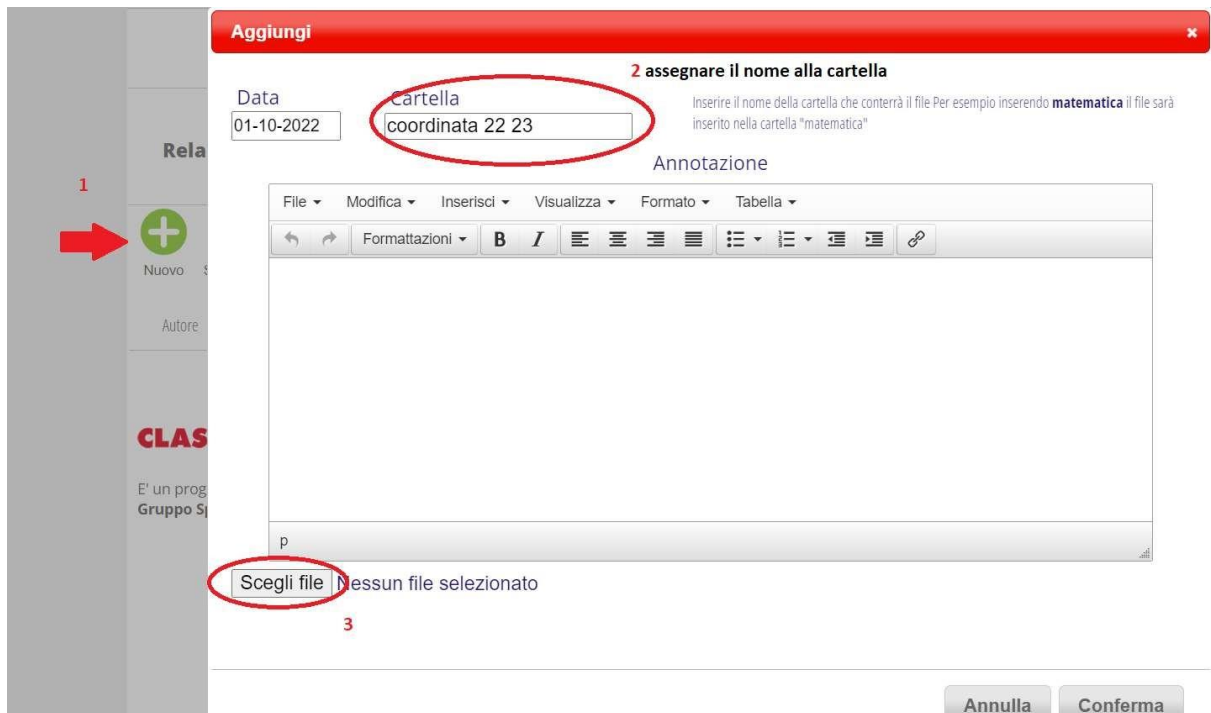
Aggiungi
×

2 assegnare il nome alla cartella

Data
01-10-2022

Cartella
coordinata 22 23

Inserire il nome della cartella che conterrà il file Per esempio inserendo **matematica** il file sarà inserito nella cartella "matematica"

Annotazione

Rela

1

Nuovo S

Autore

File ▾ Modifica ▾ Inserisci ▾ Visualizza ▾ Formato ▾ Tabella ▾

Formattazioni ▾ B I

p

CLAS

E' un prog
Gruppo S

Scegli file Nessun file selezionato

3

Annulla Conferma